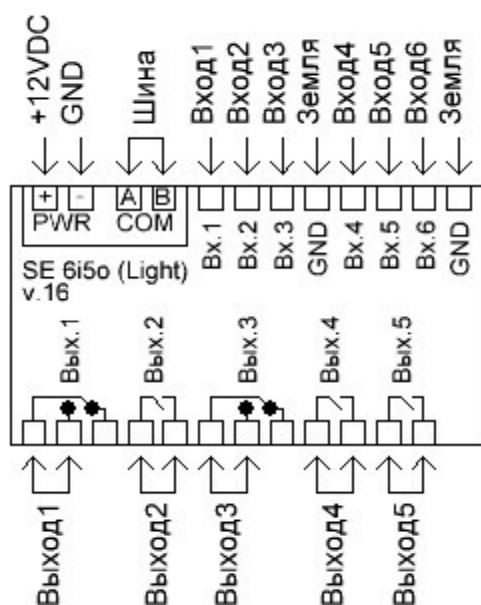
+12VDC
GND
Шина
Вход1
Вход2
Вход3
Земля
Вход4
Вход5
Вход6
Земля

+ -
PWR
A B
COM
Вх.1
Вх.2
Вх.3
GND
Вх.4
Вх.5
Вх.6
GND

SE 6i5o (Light)
v.16

Вых.1
Вых.2
Вых.3
Вых.4
Вых.5

Выход1
Выход2
Выход3
Выход4
Выход5